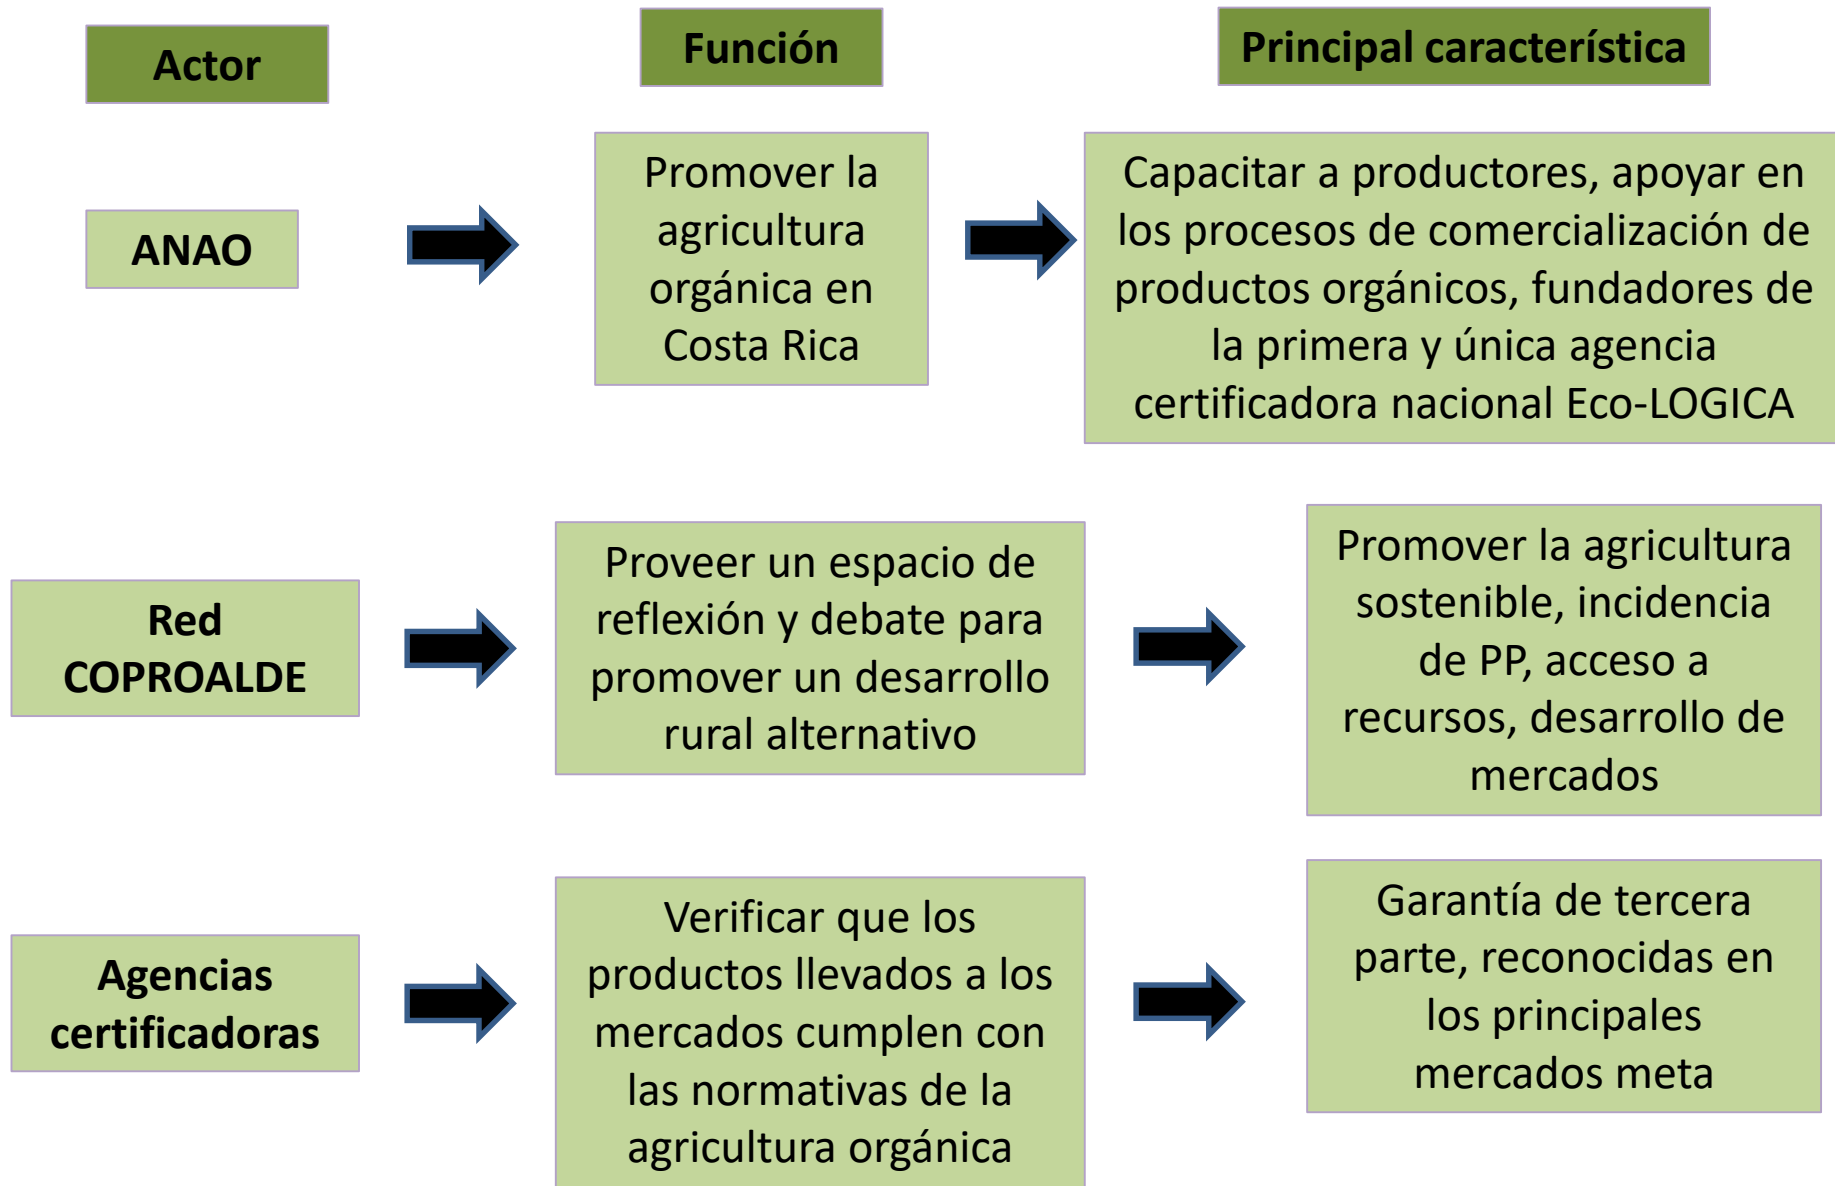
| Actor | Función | Principal característica |
|---|---|---|
| ANAO | Promover la agricultura orgánica en Costa Rica | Capacitar a productores, apoyar en los procesos de comercialización de productos orgánicos, fundadores de la primera y única agencia certificadora nacional Eco-LOGICA |
| Red COPROALDE | Proveer un espacio de reflexión y debate para promover un desarrollo rural alternativo | Promover la agricultura sostenible, incidencia de PP, acceso a recursos, desarrollo de mercados |
| Agencias certificadoras | Verificar que los productos llevados a los mercados cumplen con las normativas de la agricultura orgánica | Garantía de tercera parte, reconocidas en los principales mercados meta |